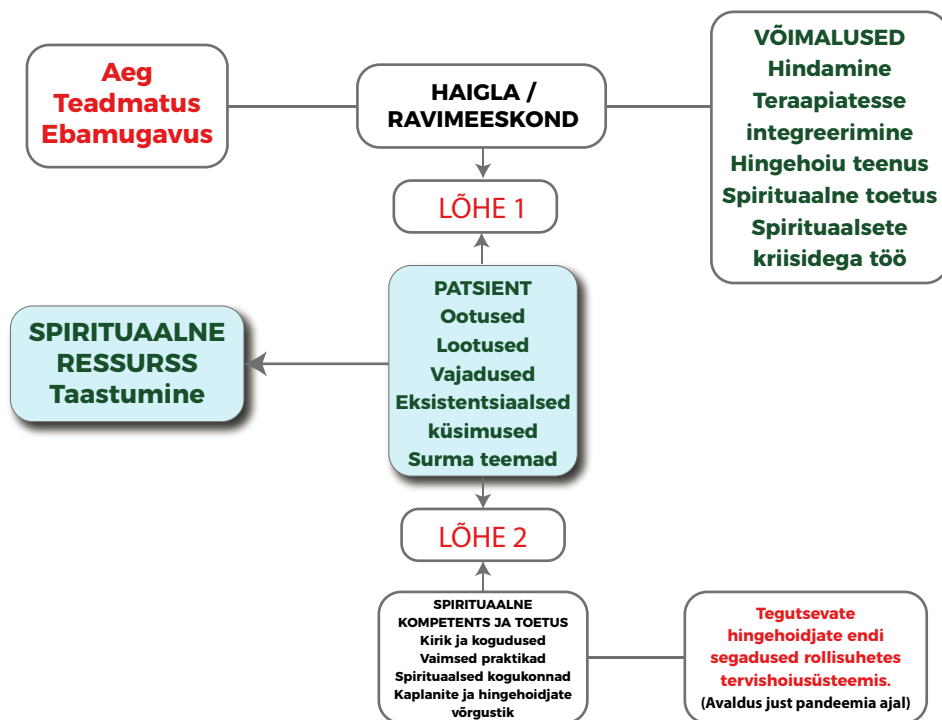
Aeg
Teadmatus
Ebamugavus

HAIGLA / RAVIMEESKOND

VÕIMALUSED
Hindamine
Teraapiatesse integreerimine
Hingehoiu teenus
Spirituaalne toetus
Spirituaalsete kriisidega töö

LÕHE 1

SPIRITUAALNE RESSURSS
Taastumine

PATSIENT
Ootused
Lootused
Vajadused
Eksistentsiaalsed küsimused
Surma teemad

LÕHE 2

SPIRITUAALNE KOMPETENTS JA TOETUS
Kirik ja kogudused
Vaimsed praktikad
Spirituaalsed kogukonnad
Kaplanite ja hingehoidjate võrgustik

Tegutsevate hingehoidjate endi segadused rollisuhetes tervishoiusüsteemis.
(Avaldus just pandeemia ajal)